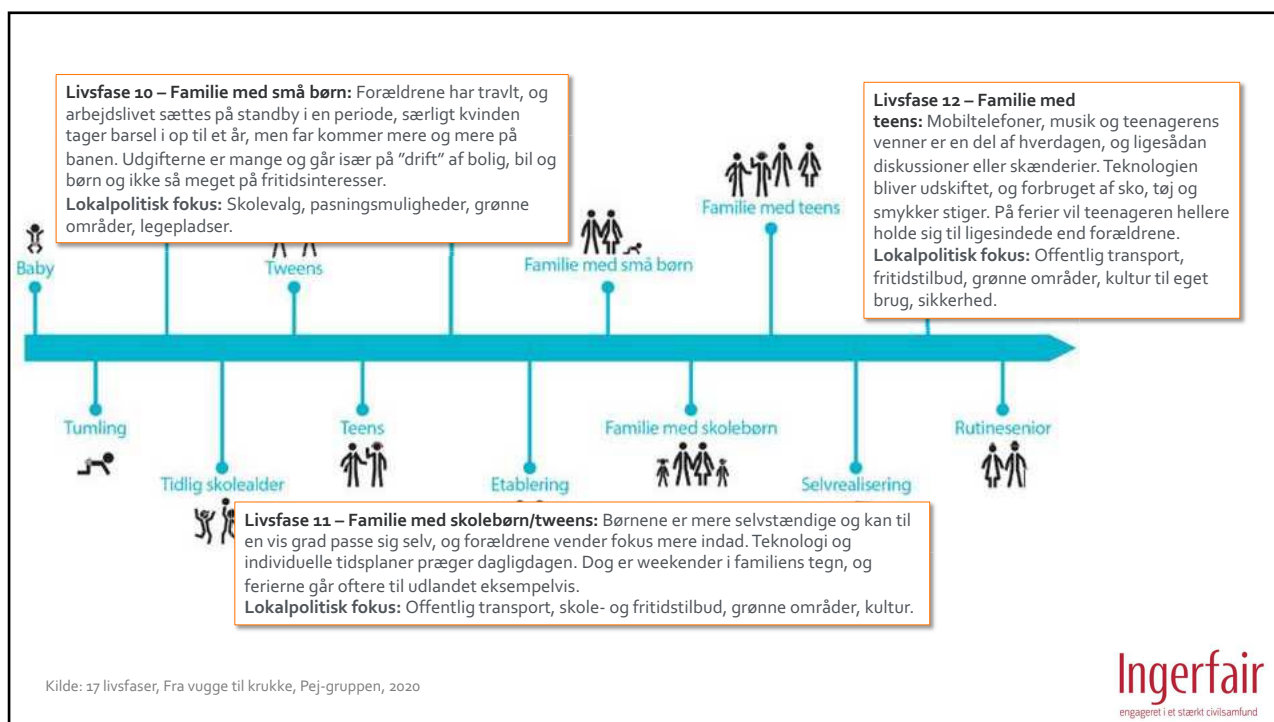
**Livsfase 10 – Familie med små børn:** Forældrene har travlt, og arbejdslivet sættes på standby i en periode, særligt kvinden tager barsel i op til et år, men far kommer mere og mere på banen. Udgifterne er mange og går især på "drift" af bolig, bil og børn og ikke så meget på fritidsinteresser.
**Lokalpolitisk fokus:** Skolevalg, pasningsmuligheder, grønne områder, legepladser.

**Livsfase 12 – Familie med teens:** Mobiltelefoner, musik og teenagerens venner er en del af hverdagen, og ligesådan diskussioner eller skænderier. Teknologien bliver udskiftet, og forbruget af sko, tøj og smykker stiger. På ferier vil teenageren hellere holde sig til ligesindede end forældrene.
**Lokalpolitisk fokus:** Offentlig transport, fritidstilbud, grønne områder, kultur til eget brug, sikkerhed.

Baby

Tweens

Familie med små børn

Familie med teens

Tumling

Tidlig skolealder

Teens

Etablering

Familie med skolebørn

Selvrealisering

Rutinesenior

**Livsfase 11 – Familie med skolebørn/tweens:** Børnene er mere selvstændige og kan til en vis grad passe sig selv, og forældrene vender fokus mere indad. Teknologi og individuelle tidsplaner præger dagligdagen. Dog er weekender i familiens tegn, og ferierne går oftere til udlandet eksempelvis.
**Lokalpolitisk fokus:** Offentlig transport, skole- og fritidstilbud, grønne områder, kultur.

Kilde: 17 livsfaser, Fra vugge til krukke, Pej-gruppen, 2020

Ingerfair
engageret i et stærkt civilsamfund